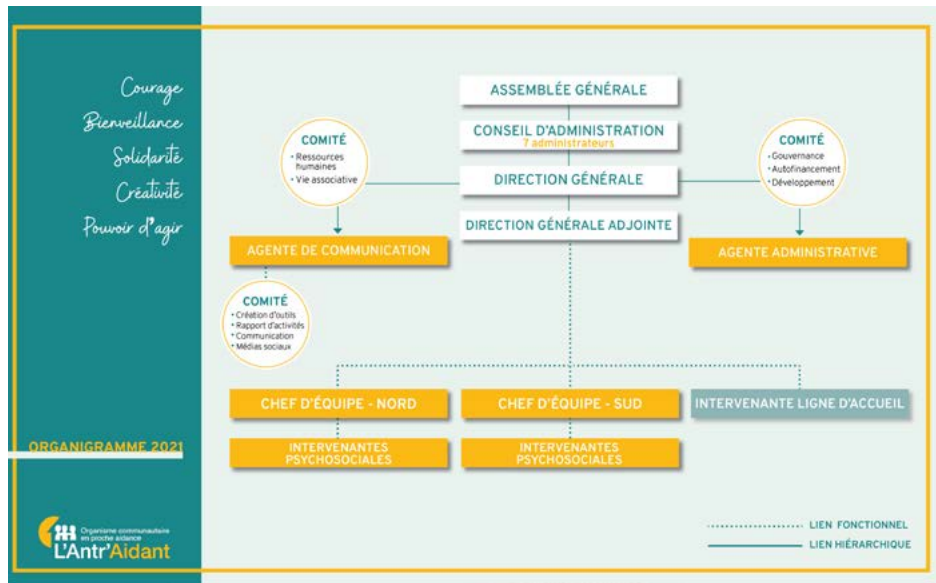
Courage
Bienveillance
Solidarité
Créativité
Pouvoir d'agir

ORGANIGRAMME 2021

Organisme communautaire en proche aidance
L'Antr'Aidant

ASSEMBLÉE GÉNÉRALE

CONSEIL D'ADMINISTRATION
7 administrateurs

COMITÉ
• Ressources humaines
• Vie associative

DIRECTION GÉNÉRALE

COMITÉ
• Gouvernance
• Autofinancement
• Développement

DIRECTION GÉNÉRALE ADJOINTE

AGENTE DE COMMUNICATION

AGENTE ADMINISTRATIVE

COMITÉ
• Création d'outils
• Rapport d'activités
• Communication
• Médias sociaux

CHEF D'ÉQUIPE - NORD

CHEF D'ÉQUIPE - SUD

INTERVENANTE LIGNE D'ACCUEIL

INTERVENANTES PSYCHOSOCIALES

INTERVENANTES PSYCHOSOCIALES

LIEN FONCTIONNEL
LIEN HIÉRARCHIQUE